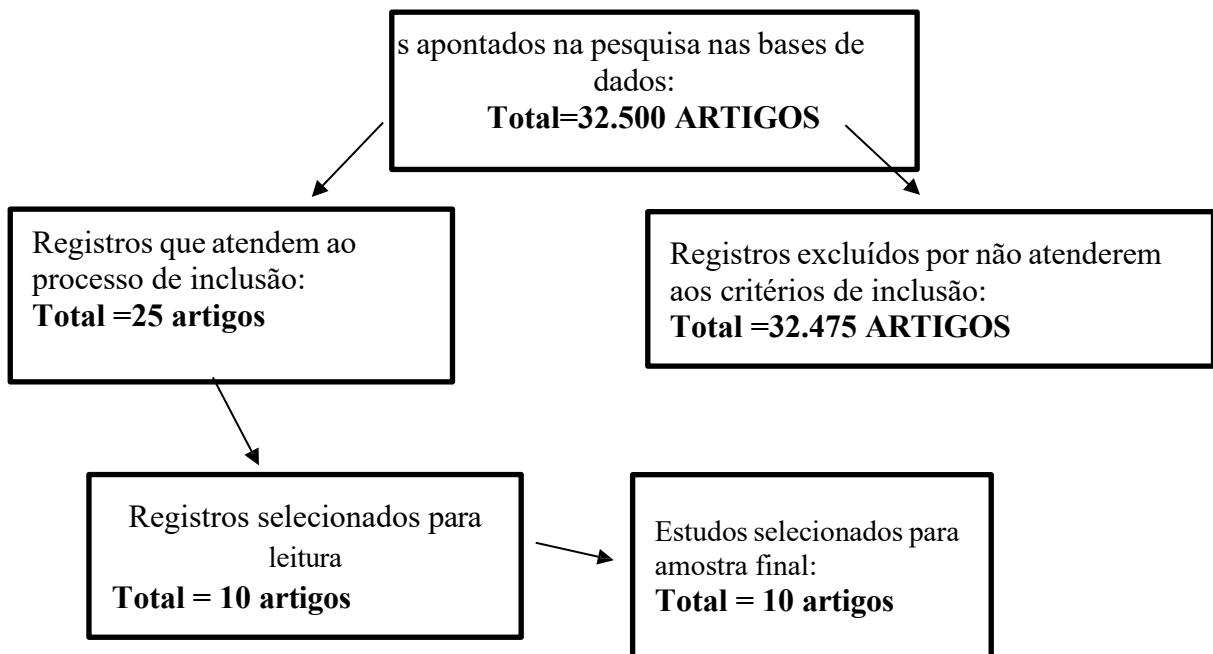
s apontados na pesquisa nas bases de dados:
**Total=32.500 ARTIGOS**

Registros que atendem ao processo de inclusão:
**Total =25 artigos**

Registros excluídos por não atenderem aos critérios de inclusão:
**Total =32.475 ARTIGOS**

Registros selecionados para leitura
**Total = 10 artigos**

Estudos selecionados para amostra final:
**Total = 10 artigos**